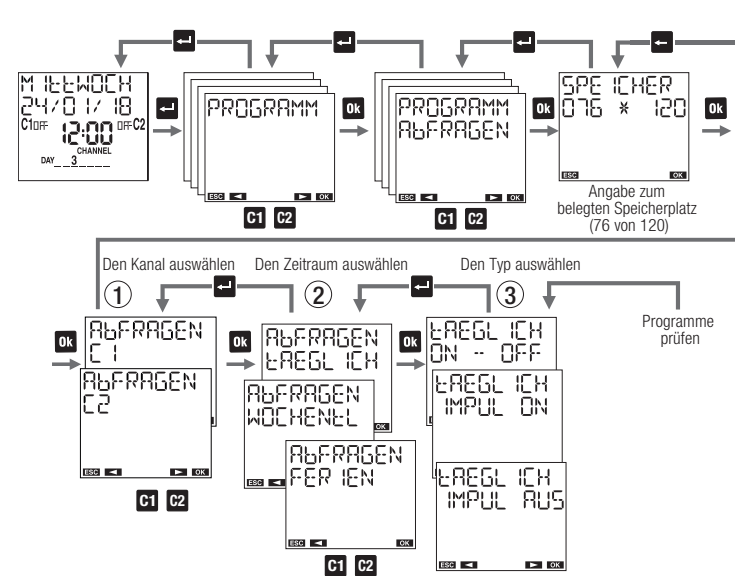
MITTWOCH
24/01/18
C1OFF 12:00 OFF C2
CHANNEL
DAY 3

Ok

PROGRAMM
ESC ◄ ► OK

C1 C2

Ok

PROGRAMM
ABFRAGEN
ESC ◄ ► OK

C1 C2

Ok

SPEICHER
076 * 120
ESC OK

Angabe zum belegten Speicherplatz (76 von 120)

Ok

Den Kanal auswählen
①
ABFRAGEN
C1
ABFRAGEN
C2
ESC ◄ ► OK

C1 C2

Ok

Den Zeitraum auswählen
②
ABFRAGEN
TAEGLICH
ABFRAGEN
WOCHENTL
ABFRAGEN
FERIEN
ESC ◄ OK

C1 C2

Ok

Den Typ auswählen
③
TAEGLICH
ON - OFF
TAEGLICH
IMPUL ON
TAEGLICH
IMPUL AUS
ESC ◄ ► OK

Programme prüfen